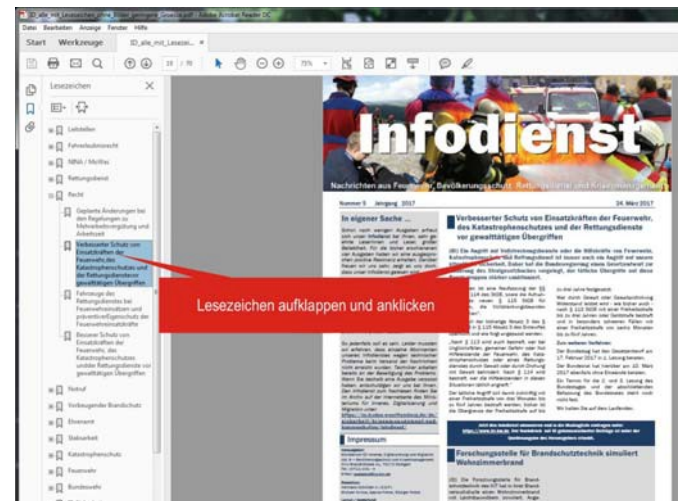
ID_alle_mit_Lesezeichen_ohne_Bilder_gesingen_Gesetze.pdf - Adobe Acrobat Reader DC

Datei Bearbeiten Anzeige Fenster Hilfe

Start Werkzeuge ID_alle_mit_Lesezei... ×

18 / 70 75%

Lesezeichen

Leitstellen

Fahrzeugbeschaffung

NINA / MoWas

Rettungsdienst

Recht

Geplante Änderungen bei den Regelungen zu Mehrarbeitsvergütung und Arbeitszeit

Verbesserter Schutz von Einsatzkräften der Feuerwehr, des Katastrophenschutzes und der Rettungsdienste vor gewalttätigen Übergriffen

Fahrzeuge des Rettungsdienstes bei Feuerwehreinsätzen und präventivpflegeschutz der Feuerwehreinsatzkräfte

Besserer Schutz von Einsatzkräften der Feuerwehr, des Katastrophenschutzes und der Rettungsdienste vor gewalttätigen Übergriffen

Notruf

Vorbeugender Brandschutz

Ehrenamt

Statistik

Katastrophenschutz

Feuerwehr

Bundeswehr

Infodienst

Nachrichten aus Feuerwehr, Bevölkerungsschutz, Rettungsdienst und Krisenmanagement

Nummer 5 Jahrgang 2017 24. März 2017

In eigener Sache ...

Verbesserter Schutz von Einsatzkräften der Feuerwehr, des Katastrophenschutzes und der Rettungsdienste vor gewalttätigen Übergriffen

Lesezeichen aufklappen und anklicken

Impressum

Forschungsstelle für Brandschutztechnik simuliert Wohnzimmerbrand